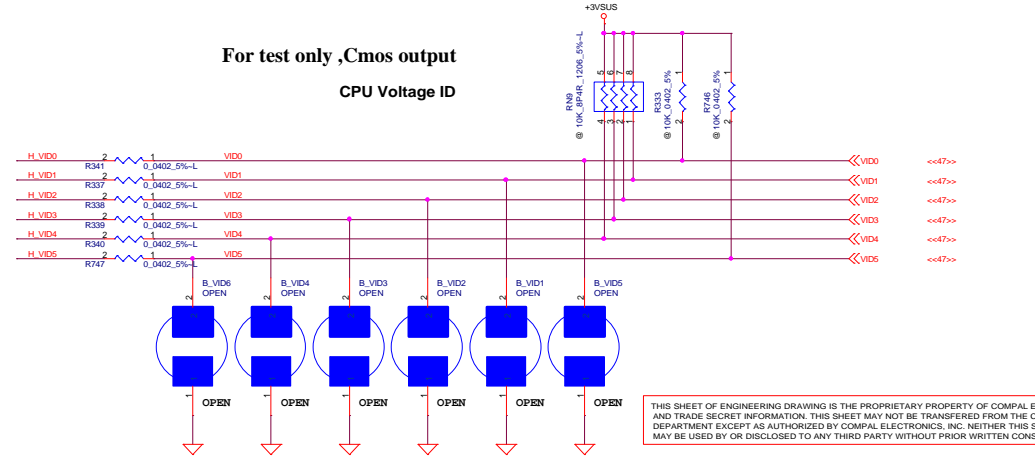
+3VSUS

For test only ,Cmos output

CPU Voltage ID

RN9
@ 10K_8P4R_1206_5%~L

5 6 7 8
4 3 2 1

R333
@ 10K_0402_5%
1
2

R746
@ 10K_0402_5%
1
2

H_VID0 2 1 VID0
R341 0_0402_5%~L
H_VID1 2 1 VID1
R337 0_0402_5%~L
H_VID2 2 1 VID2
R338 0_0402_5%~L
H_VID3 2 1 VID3
R339 0_0402_5%~L
H_VID4 2 1 VID4
R340 0_0402_5%~L
H_VID5 2 1 VID5
R747 0_0402_5%~L

VID0 <<47>>
VID1 <<47>>
VID2 <<47>>
VID3 <<47>>
VID4 <<47>>
VID5 <<47>>

B_VID6 OPEN
B_VID4 OPEN
B_VID3 OPEN
B_VID2 OPEN
B_VID1 OPEN
B_VID5 OPEN

2 2 2 2 2 2
1 1 1 1 1 1

OPEN OPEN OPEN OPEN OPEN OPEN

THIS SHEET OF ENGINEERING DRAWING IS THE PROPRIETARY PROPERTY OF COMPAL E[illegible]
AND TRADE SECRET INFORMATION. THIS SHEET MAY NOT BE TRANSFERED FROM THE C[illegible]
DEPARTMENT EXCEPT AS AUTHORIZED BY COMPAL ELECTRONICS, INC. NEITHER THIS S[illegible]
MAY BE USED BY OR DISCLOSED TO ANY THIRD PARTY WITHOUT PRIOR WRITTEN CONS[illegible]